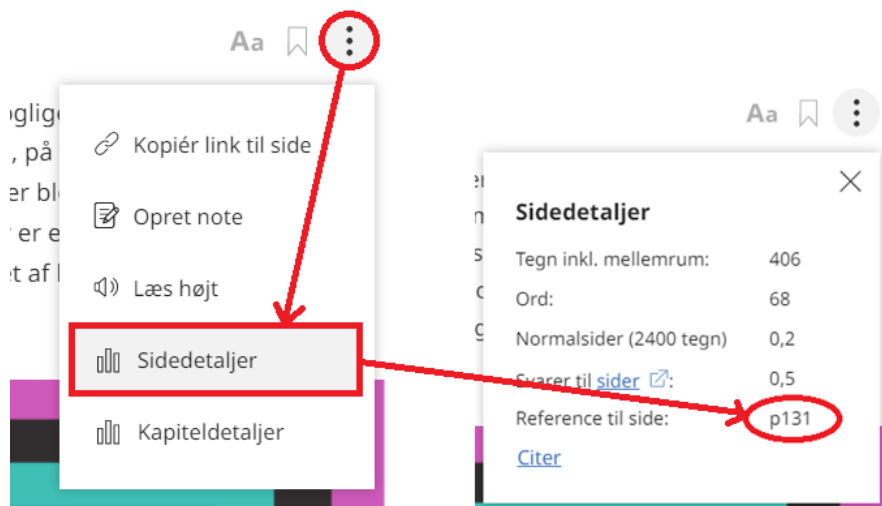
Aa

ogligе
, på
er bl
r er e
et af l

Kopiér link til side

Opret note

Læs højt

Sidedetaljer

Kapiteldetaljer

Aa

Sidedetaljer

| | |
|---|---|
| Tegn inkl. mellemrum: | 406 |
| Ord: | 68 |
| Normalsider (2400 tegn) | 0,2 |
| Svarer til sider: | 0,5 |
| Reference til side: | p131 |

Citer